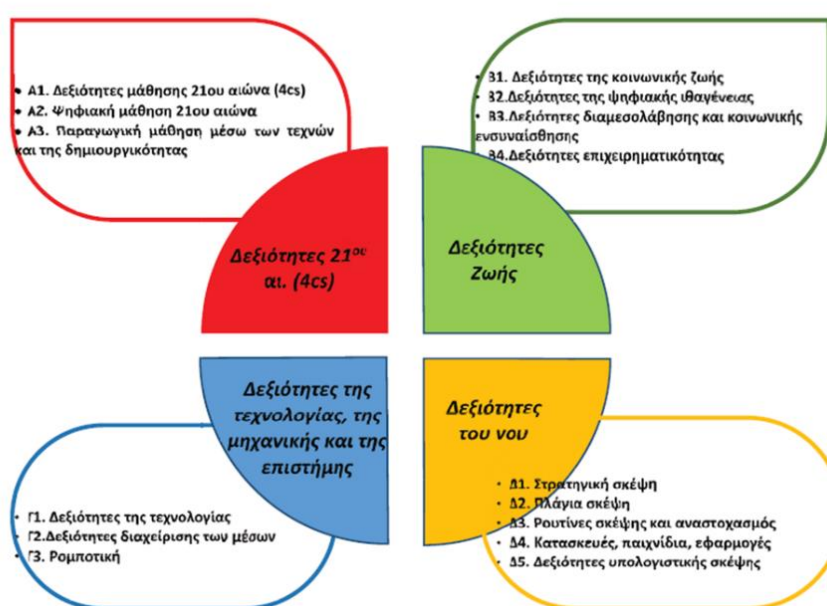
• Α1. Δεξιότητες μάθησης 21ου αιώνα (4cs)
• Α2. Ψηφιακή μάθηση 21ου αιώνα
• Α3. Παραγωγική μάθηση μέσω των τεχνών και της δημιουργικότητας

• Β1. Δεξιότητες της κοινωνικής ζωής
• Β2.Δεξιότητες της ψηφιακής ιθαγένειας
• Β3.Δεξιότητες διαμεσολάβησης και κοινωνικής ενσυναίσθησης
• Β4.Δεξιότητες επιχειρηματικότητας

Δεξιότητες 21$^{ου}$ αι. (4cs)

Δεξιότητες Ζωής

Δεξιότητες της τεχνολογίας, της μηχανικής και της επιστήμης

Δεξιότητες του νου

• Γ1. Δεξιότητες της τεχνολογίας
• Γ2.Δεξιότητες διαχείρισης των μέσων
• Γ3. Ρομποτική

• Δ1. Στρατηγική σκέψη
• Δ2. Πλάγια σκέψη
• Δ3. Ρουτίνες σκέψης και αναστοχασμός
• Δ4. Κατασκευές, παιχνίδια, εφαρμογές
• Δ5. Δεξιότητες υπολογιστικής σκέψης